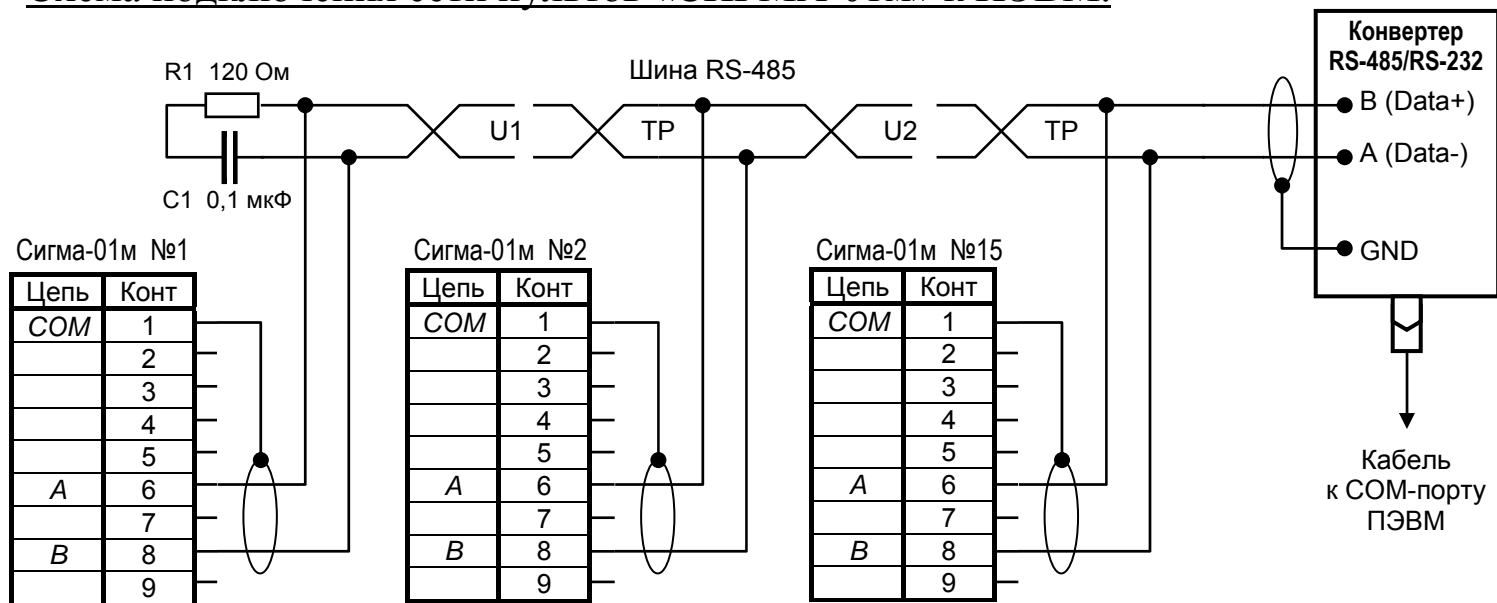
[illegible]

R1 120 Ом

C1 0,1 мкФ

Шина RS-485

U1

TP

U2

TP

Конвертер RS-485/RS-232

B (Data+)

A (Data-)

GND

Кабель к СОМ-порту ПЭВМ

Сигма-01м №1

| Цепь | Конт |
|---|---|
| COM | 1 |
| | 2 |
| | 3 |
| | 4 |
| | 5 |
| A | 6 |
| | 7 |
| B | 8 |
| | 9 |

Сигма-01м №2

| Цепь | Конт |
|---|---|
| COM | 1 |
| | 2 |
| | 3 |
| | 4 |
| | 5 |
| A | 6 |
| | 7 |
| B | 8 |
| | 9 |

Сигма-01м №15

| Цепь | Конт |
|---|---|
| COM | 1 |
| | 2 |
| | 3 |
| | 4 |
| | 5 |
| A | 6 |
| | 7 |
| B | 8 |
| | 9 |